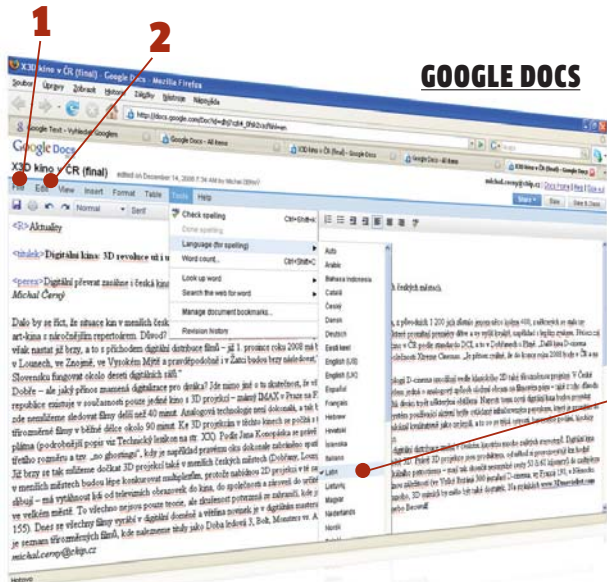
1

2

GOOGLE DOCS

X3D kino v ČR (final) - Google Docs - Mozilla Firefox

Soubor Úpravy Zobrazit Historie Záložky Nástroje Nápověda

http://docs.google.com/Doc?id=

Google Text - Vyhledat Googlem

Google Docs - All items

X3D kino v ČR (final) - Google Docs

Google Docs

X3D kino v ČR (final) edited on December 14, 2008 7:34 AM by Michal Černý

michal.cerny@chip.cz | Docs Home | Help | Sign out

Share Save Save & Close

File Edit View Insert Format Table Tools Help

Normal Serif

Check spelling Ctrl+Shift+I

Done spelling

Language (for spelling)

Word count... Ctrl+Shift+C

Look up word

Search the web for word

Manage document bookmarks...

Revision history

Auto
Arabic
Bahasa Indonesia
Català
Česky
Dansk
Deutsch
Eesti keel
English (US)
English (UK)
Español
Français
Hebrew
Hrvatski
Íslenska
Italiano
Latin
Lietuvių
Magyar
Nederlands
Norsk
Polski

<R>Aktuality

<titulek>Digitální kina: 3D revoluce už i u

<perex>Digitální převrat zasáhne i česká kina
Michal Černý

Dalo by se říct, že situace kin v menších česk
art-kina s náročnějším repertoárem. Důvod?
však nastat již brzy, a to s příchodem digitální distribuce filmů – již 1. prosince roku 2008 na
v Lounech, ve Znojmě, ve Vysokém Mýtě a pravděpodobně i v Žatci bodu brzy následovat,
Slovensku fungovat okolo deseti digitálních sálů.
Dobře – ale jaký přínos znamená digitalizace pro diváka? Jde nám jen o to skutečnost, že
pobíte – ale také začátek zcela nových projekcí – mimo IMAX v Praze na
že umožňují sledovat filmy delší než 40 minut. Analogová technologie není dokonalá
třírozměrné filmy v běžné délce okolo 90 minut.
plátna (podrobnější popis viz Technický lexikon na str.
třetího rozměru a tzv. „no ghosting“
Již brzy se tak můžeme dočkat 3D projekcí také v menších českých městech
v menších městech budou lépe konkurovat multiplexům
zábavy – má vytáhnout kde od televizních obrazovek
ve velkém městě. To všechno nejen pouze teorie
155). Dnes se všechny filmy vyrábí v digitální
je seznam třírozměrných filmů, kde nalezneme
michal.cerny@chip.cz

Hotovo